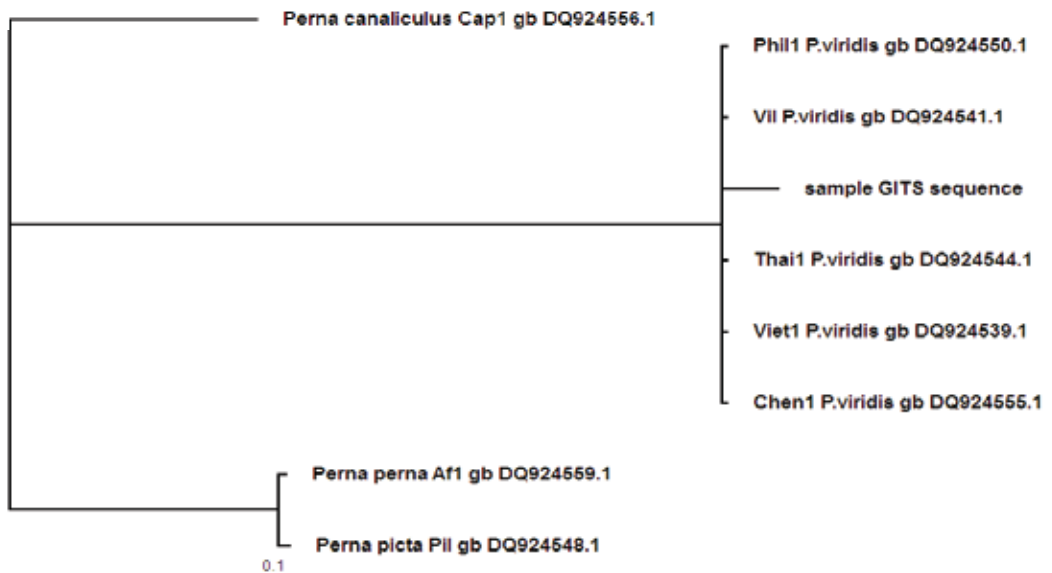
Perna canaliculus Cap1 gb DQ924556.1

Phil1 P.viridis gb DQ924550.1

Vil P.viridis gb DQ924541.1

sample GITS sequence

Thai1 P.viridis gb DQ924544.1

Viet1 P.viridis gb DQ924539.1

Chen1 P.viridis gb DQ924555.1

Perna perna Af1 gb DQ924559.1

Perna picta Pil gb DQ924548.1

0.1